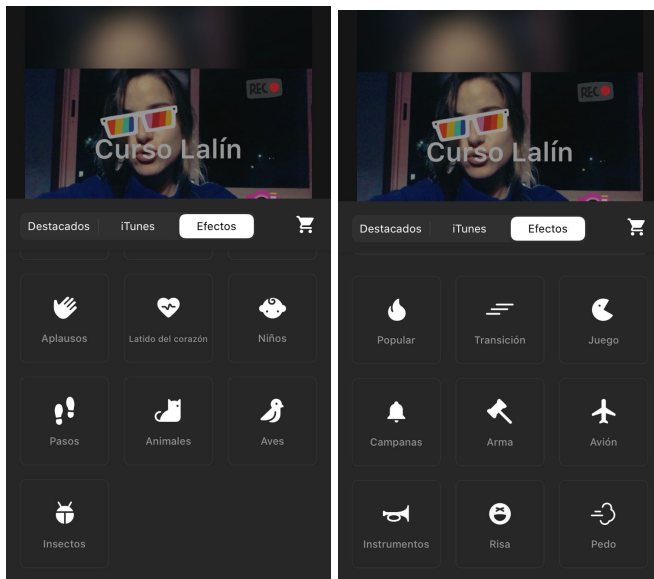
REC
Curso Lalín

Destacados | iTunes | Efectos

Aplausos
Latido del corazón
Niños
Pasos
Animales
Aves
Insectos

REC
Curso Lalín

Destacados | iTunes | Efectos

Popular
Transición
Juego
Campanas
Arma
Avión
Instrumentos
Risa
Pedo